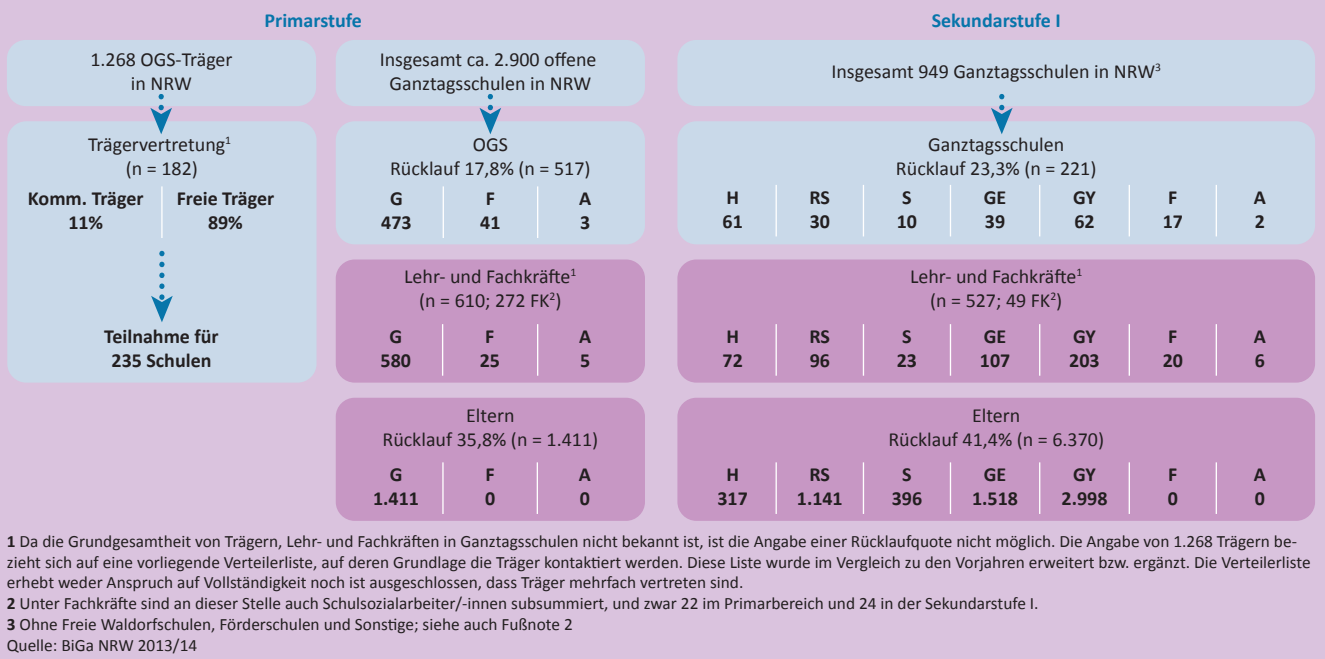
Primarstufe

Sekundarstufe I

1.268 OGS-Träger in NRW

Insgesamt ca. 2.900 offene Ganztagsschulen in NRW

Insgesamt 949 Ganztagsschulen in NRW$^3$

Trägervertretung$^1$
(n = 182)

| Komm. Träger | Freie Träger |
|---|---|
| 11% | 89% |

Teilnahme für 235 Schulen

OGS
Rücklauf 17,8% (n = 517)

| G | F | A |
|---|---|---|
| 473 | 41 | 3 |

Ganztagsschulen
Rücklauf 23,3% (n = 221)

| H | RS | S | GE | GY | F | A |
|---|---|---|---|---|---|---|
| 61 | 30 | 10 | 39 | 62 | 17 | 2 |

Lehr- und Fachkräfte$^1$
(n = 610; 272 FK$^2$)

| G | F | A |
|---|---|---|
| 580 | 25 | 5 |

Lehr- und Fachkräfte$^1$
(n = 527; 49 FK$^2$)

| H | RS | S | GE | GY | F | A |
|---|---|---|---|---|---|---|
| 72 | 96 | 23 | 107 | 203 | 20 | 6 |

Eltern
Rücklauf 35,8% (n = 1.411)

| G | F | A |
|---|---|---|
| 1.411 | 0 | 0 |

Eltern
Rücklauf 41,4% (n = 6.370)

| H | RS | S | GE | GY | F | A |
|---|---|---|---|---|---|---|
| 317 | 1.141 | 396 | 1.518 | 2.998 | 0 | 0 |

1 Da die Grundgesamtheit von Trägern, Lehr- und Fachkräften in Ganztagsschulen nicht bekannt ist, ist die Angabe einer Rücklaufquote nicht möglich. Die Angabe von 1.268 Trägern bezieht sich auf eine vorliegende Verteilerliste, auf deren Grundlage die Träger kontaktiert werden. Diese Liste wurde im Vergleich zu den Vorjahren erweitert bzw. ergänzt. Die Verteilerliste erhebt weder Anspruch auf Vollständigkeit noch ist ausgeschlossen, dass Träger mehrfach vertreten sind.
2 Unter Fachkräfte sind an dieser Stelle auch Schulsozialarbeiter/-innen subsummiert, und zwar 22 im Primarbereich und 24 in der Sekundarstufe I.
3 Ohne Freie Waldorfschulen, Förderschulen und Sonstige; siehe auch Fußnote 2
Quelle: BiGa NRW 2013/14